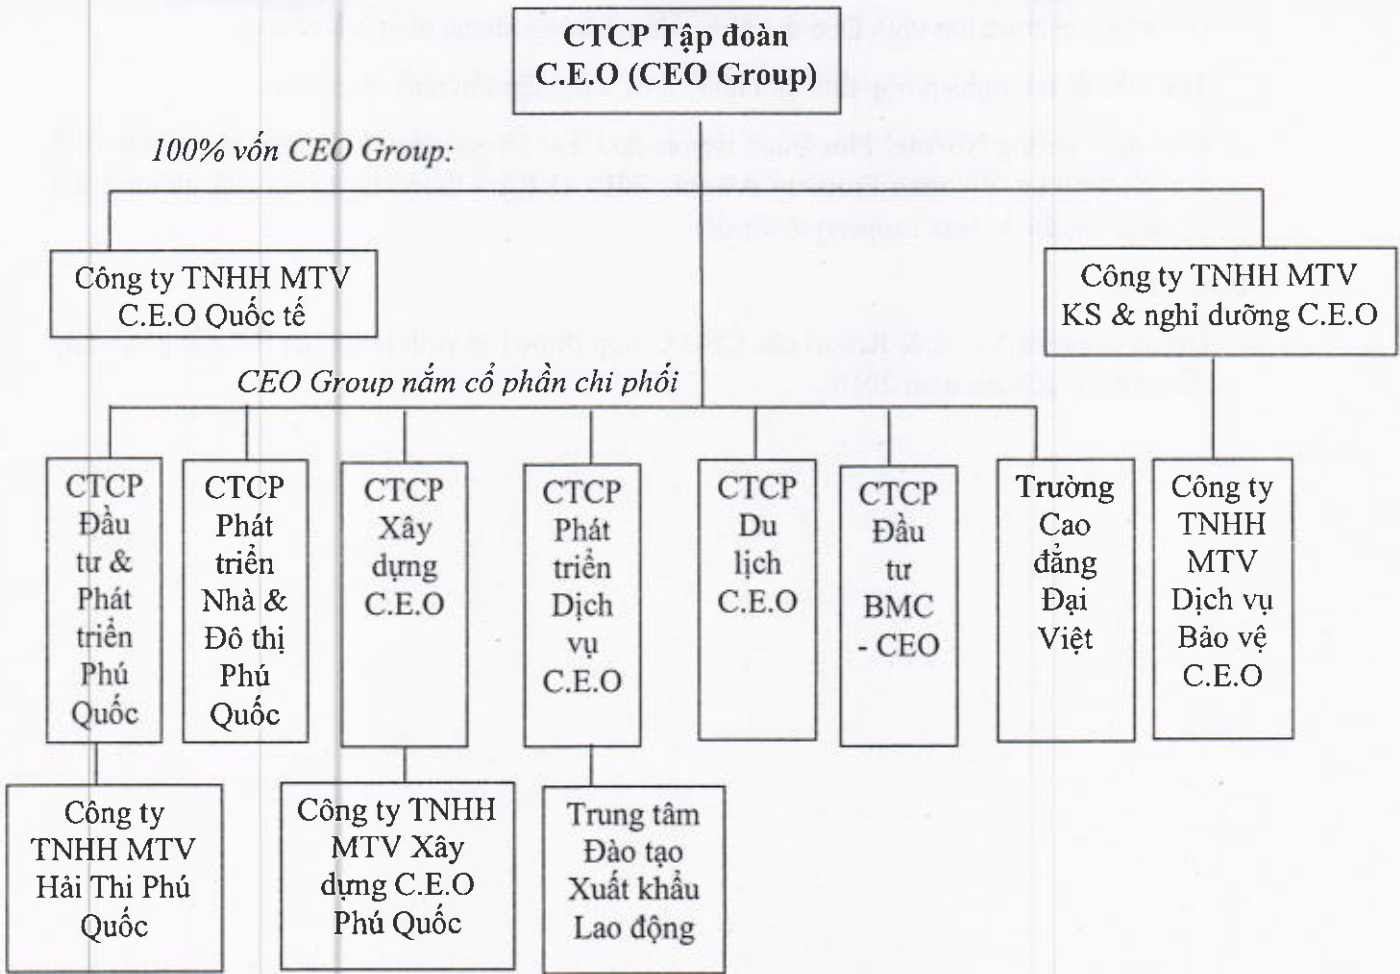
CTCP Tập đoàn C.E.O (CEO Group)

100% vốn CEO Group:

Công ty TNHH MTV C.E.O Quốc tế

Công ty TNHH MTV KS & nghỉ dưỡng C.E.O

CEO Group nắm cổ phần chi phối

CTCP Đầu tư & Phát triển Phú Quốc

CTCP Phát triển Nhà & Đô thị Phú Quốc

CTCP Xây dựng C.E.O

CTCP Phát triển Dịch vụ C.E.O

CTCP Du lịch C.E.O

CTCP Đầu tư BMC - CEO

Trường Cao đẳng Đại Việt

Công ty TNHH MTV Dịch vụ Bảo vệ C.E.O

Công ty TNHH MTV Hải Thi Phú Quốc

Công ty TNHH MTV Xây dựng C.E.O Phú Quốc

Trung tâm Đào tạo Xuất khẩu Lao động